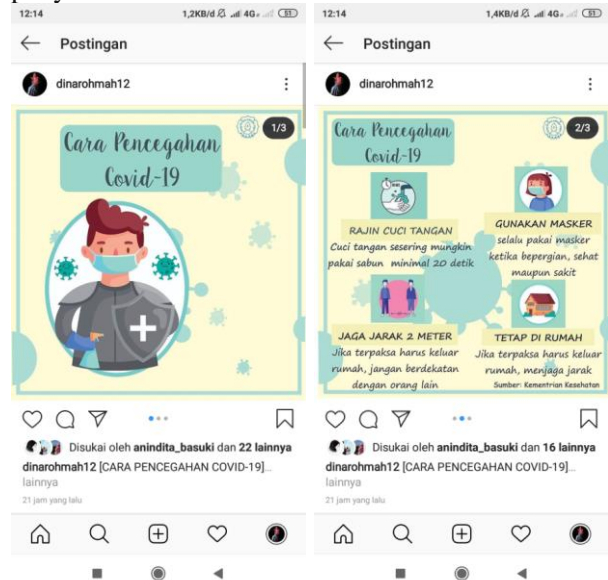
12:14 1,2KB/d 4G 81

Postingan

dinarohmah12

Cara Pencegahan Covid-19

1/3

Disukai oleh anindita_basuki dan 22 lainnya

dinarohmah12 [CARA PENCEGAHAN COVID-19]... lainnya

21 jam yang lalu

12:14 1,4KB/d 4G 81

Postingan

dinarohmah12

Cara Pencegahan Covid-19

2/3

RAJIN CUCI TANGAN
Cuci tangan sesering mungkin pakai sabun minimal 20 detik

GUNAKAN MASKER
selalu pakai masker ketika bepergian, sehat maupun sakit

JAGA JARAK 2 METER
Jika terpaksa harus keluar rumah, jangan berdekatan dengan orang lain

TETAP DI RUMAH
Jika terpaksa harus keluar rumah, menjaga jarak

Sumber: Kementrian Kesehatan

Disukai oleh anindita_basuki dan 16 lainnya

dinarohmah12 [CARA PENCEGAHAN COVID-19]... lainnya

21 jam yang lalu